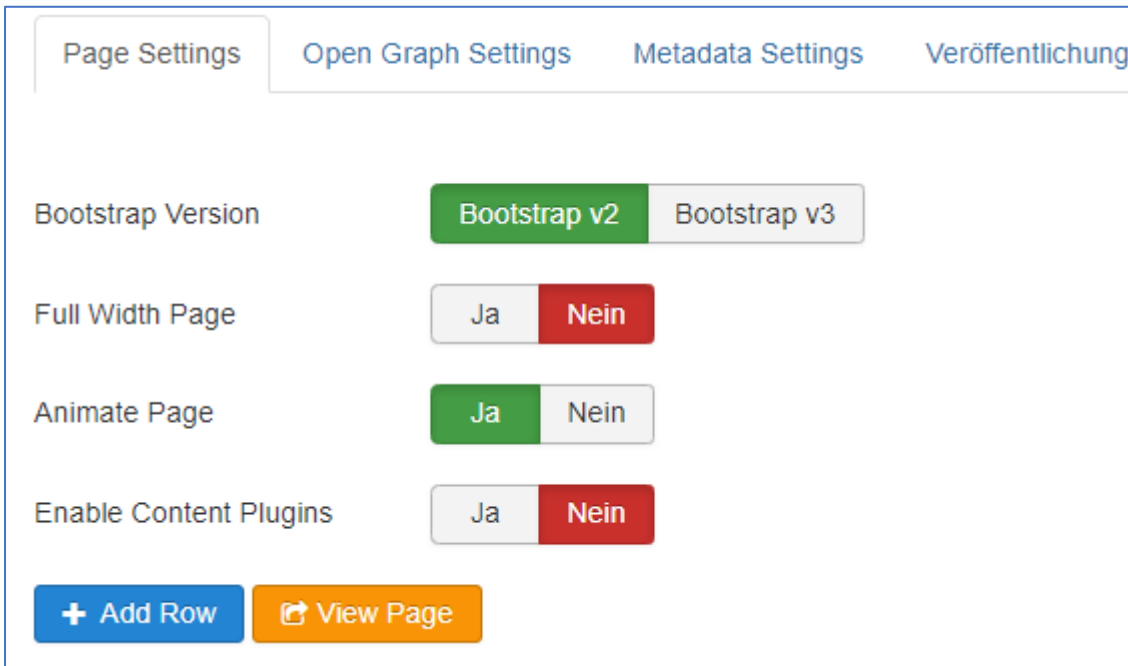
Page Settings Open Graph Settings Metadata Settings Veröffentlichung

Bootstrap Version Bootstrap v2 Bootstrap v3

Full Width Page Ja Nein

Animate Page Ja Nein

Enable Content Plugins Ja Nein

+ Add Row View Page